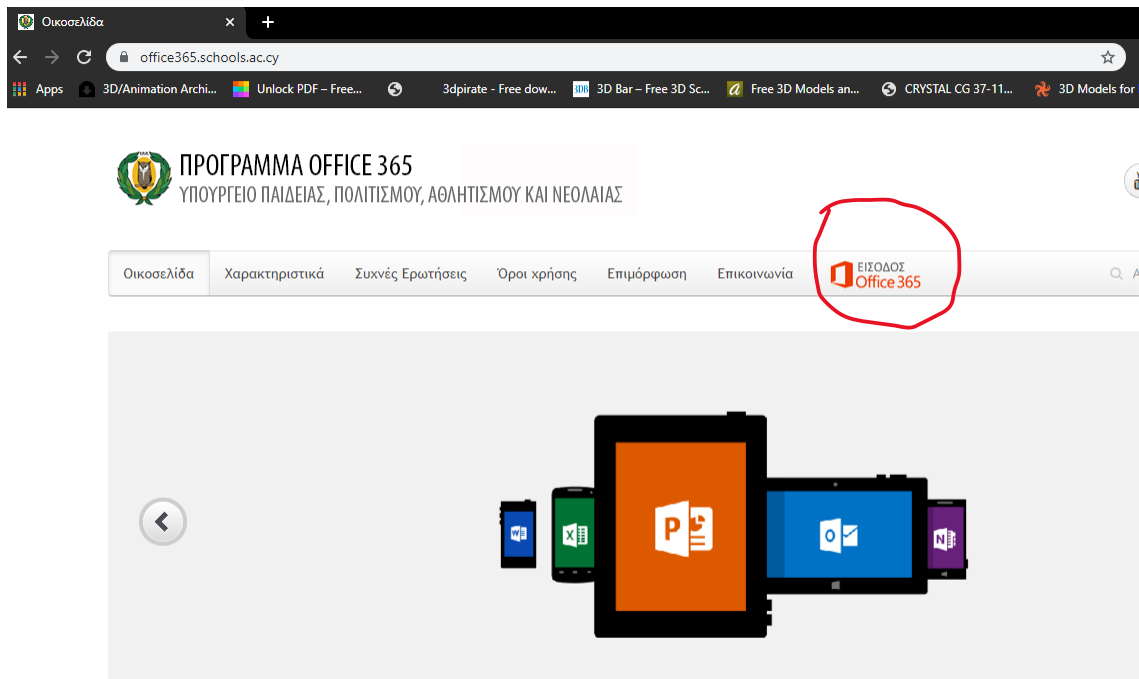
Οικοσελίδα ×

office365.schools.ac.cy

Apps 3D/Animation Archi... Unlock PDF – Free... 3dpirate - Free dow... 3D Bar – Free 3D Sc... Free 3D Models an... CRYSTAL CG 37-11... 3D Models for

ΠΡΟΓΡΑΜΜΑ OFFICE 365
ΥΠΟΥΡΓΕΙΟ ΠΑΙΔΕΙΑΣ, ΠΟΛΙΤΙΣΜΟΥ, ΑΘΛΗΤΙΣΜΟΥ ΚΑΙ ΝΕΟΛΑΙΑΣ

Οικοσελίδα Χαρακτηριστικά Συχνές Ερωτήσεις Όροι χρήσης Επιμόρφωση Επικοινωνία ΕΙΣΟΔΟΣ Office 365